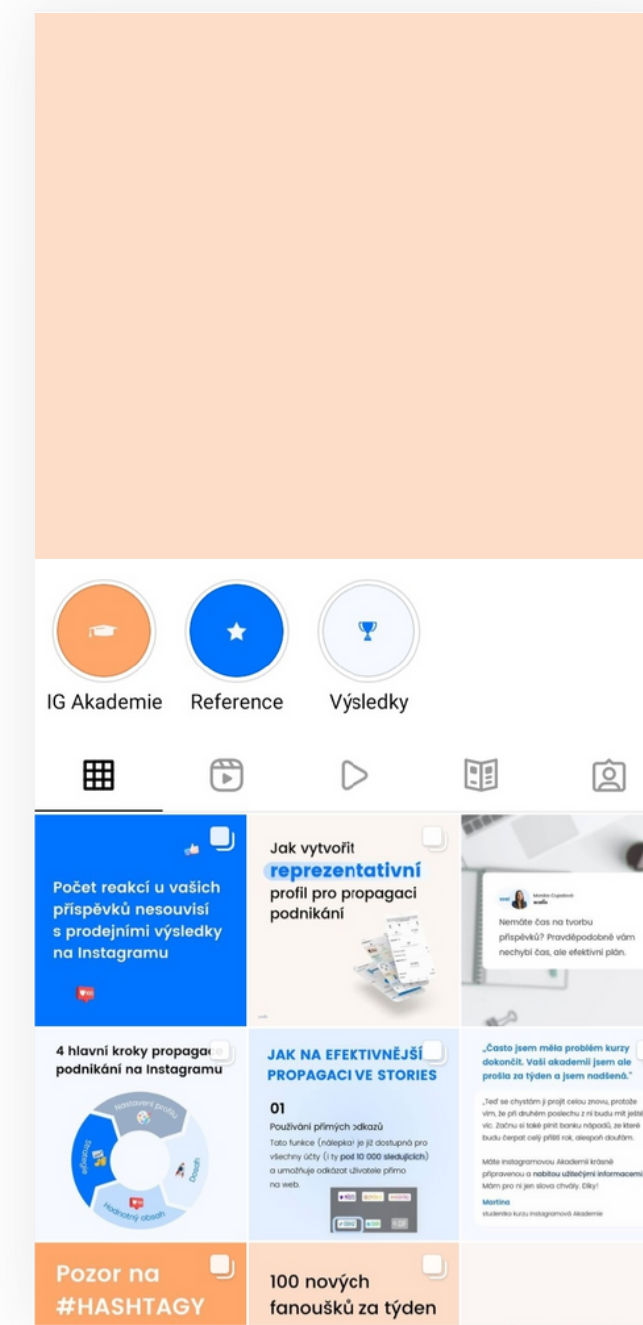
IG Akademie
Reference
Výsledky

Počet reakcí u vašich příspěvků nesouvisí s prodejními výsledky na Instagramu

Jak vytvořit reprezentativní profil pro propagaci podnikání

Monika Cupalová
Nemáte čas na tvorbu příspěvků? Pravděpodobně vám nechybí čas, ale efektivní plán.

4 hlavní kroky propaga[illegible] podnikání na Instagramu
Nastavení profilu
Dosah
Hodnotný obsah
Strategie

JAK NA EFEKTIVNĚJŠÍ PROPAGACI VE STORIES
01
Používání přímých odkazů
Tato funkce (nálepka) je již dostupná pro všechny účty (i ty pod 10 000 sledujících) a umožňuje odkázat uživatele přímo na web.

„Často jsem měla problém kurzy dokončit. Vaši akademii jsem ale prošla za týden a jsem nadšená."
„Teď se chystám ji projít celou znovu, protože vím, že při druhém poslechu z ní budu mít ještě víc. Začnu si také plnit banku nápadů, ze které budu čerpat celý příští rok, alespoň doufám.
Máte Instagramovou Akademii krásně připravenou a nabitou užitečnými informacemi. Mám pro ni jen slova chvály. Díky!
Martina
studentka kurzu Instagramová Akademie

Pozor na #HASHTAGY

100 nových fanoušků za týden